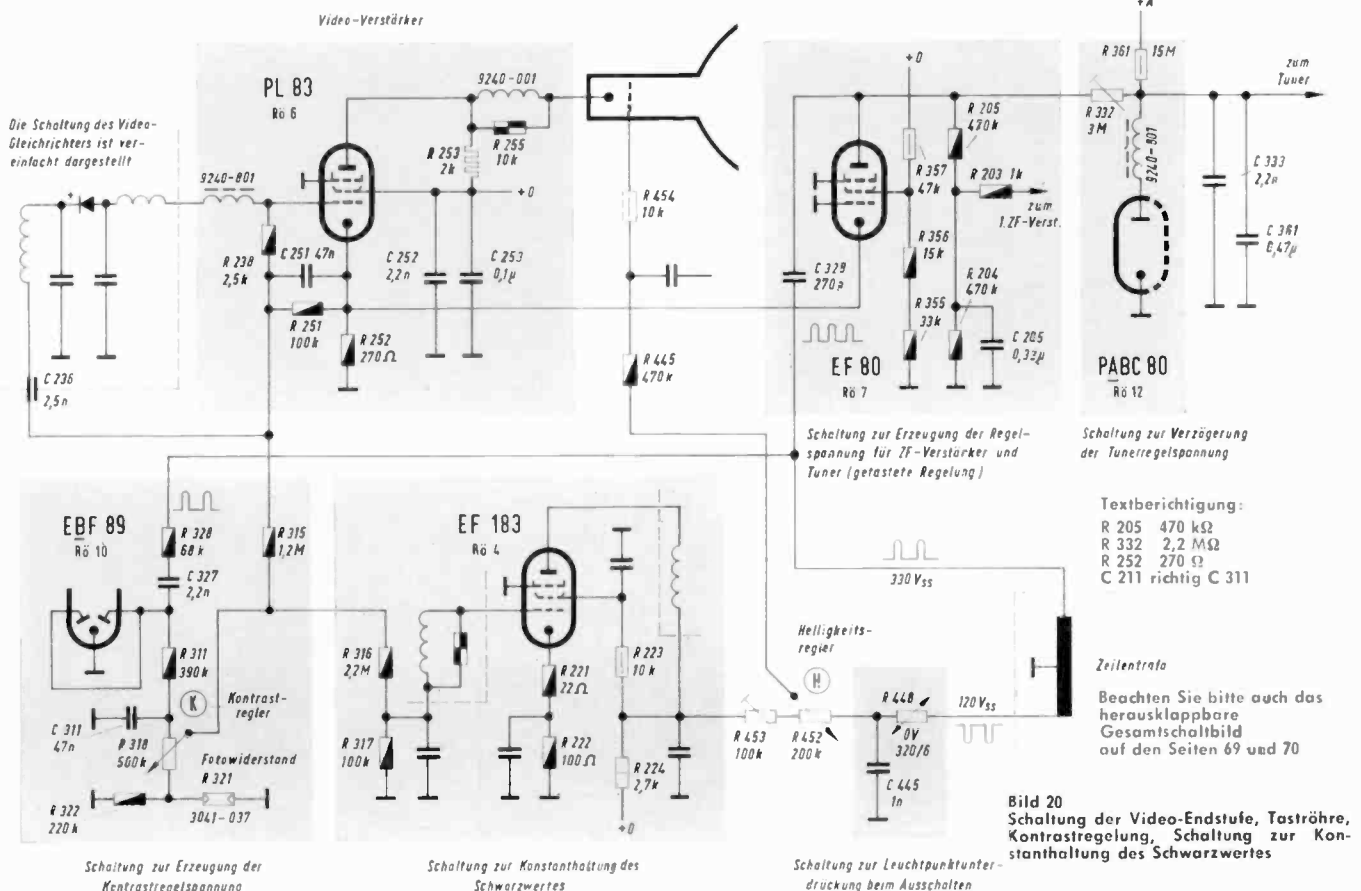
Video-Verstärker

+A

R 361 15M

zum Tuner

PL 83
Rö 6

9240-001

Die Schaltung des Video-Gleichrichters ist vereinfacht dargestellt

R 253 2k

R 255 10k

+0

9240-801

R 238 2,5k

C 251 47n

C 252 2,2n

C 253 0,1µ

R 251 100k

R 252 270 Ω

C 236 2,5n

R 454 10k

R 445 470k

+0

R 205 470k

R 357 47k

R 203 1k

zum 1.ZF-Verst.

R 356 15k

R 355 33k

R 204 470k

C 205 0,33µ

C 329 270p

EF 80
Rö 7

R 332 3M

9240-801

C 333 2,2n

C 361 0,47µ

PABC 80
Rö 12

Schaltung zur Erzeugung der Regelspannung für ZF-Verstärker und Tuner (getastete Regelung)

Schaltung zur Verzögerung der Tunerregelspannung

Textberichtigung:
R 205 470 kΩ
R 332 2,2 MΩ
R 252 270 Ω
C 211 richtig C 311

EBF 89
Rö 10

R 328 68k

C 327 2,2n

R 315 1,2M

R 311 390k

K

Kontrastregler

C 311 47n

R 318 560k

Fotowiderstand

R 321

R 322 220k

3041-037

EF 183
Rö 4

R 316 2,2M

R 317 100k

R 221 22 Ω

R 222 100 Ω

R 223 10k

R 224 2,7k

+0

330 $V_{ss}$

Helligkeitsregler

H

R 453 100k

R 452 200k

R 448

0V

320/6

120 $V_{ss}$

C 445 1n

Zeilentrafo

Beachten Sie bitte auch das herausklappbare Gesamtschaltbild auf den Seiten 69 und 70

Bild 20
Schaltung der Video-Endstufe, Taströhre, Kontrastregelung, Schaltung zur Konstanthaltung des Schwarzwertes

Schaltung zur Erzeugung der Kontrastregelspannung

Schaltung zur Konstanthaltung des Schwarzwertes

Schaltung zur Leuchtpunktunterdruckung beim Ausschalten